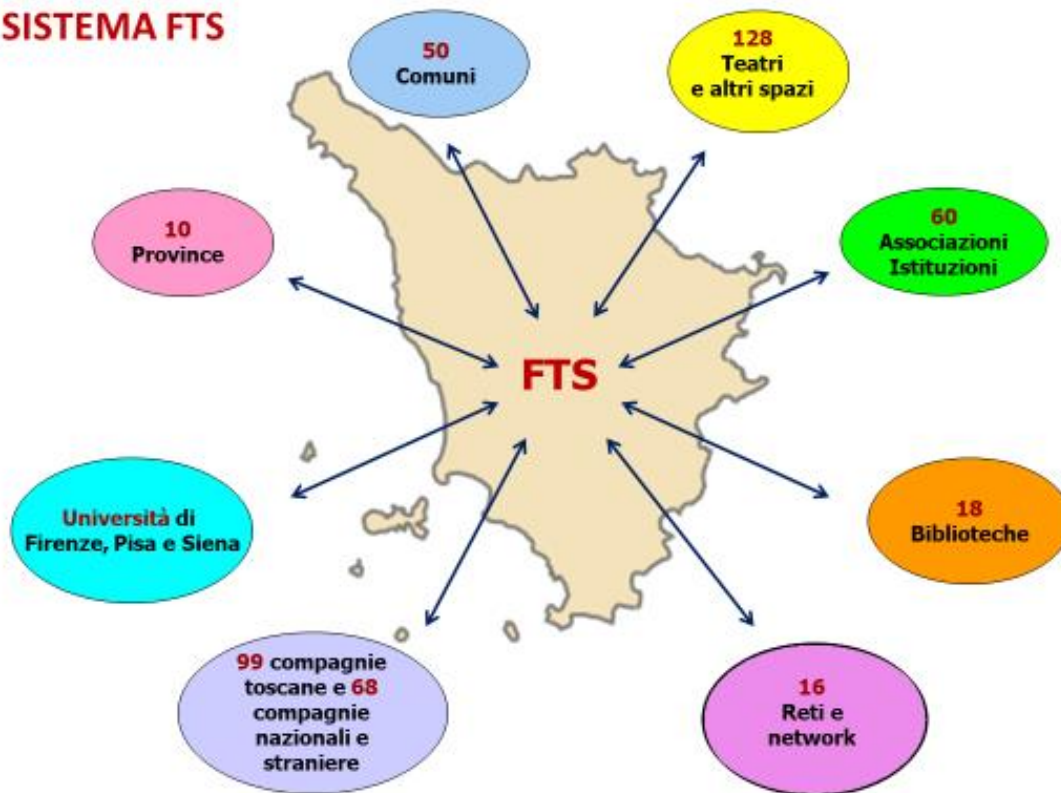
SISTEMA FTS

50
Comuni

128
Teatri
e altri spazi

10
Province

60
Associazioni
Istituzioni

FTS

Università di
Firenze, Pisa e Siena

18
Biblioteche

99 compagnie toscane e 68 compagnie nazionali e straniere

16
Reti e
network